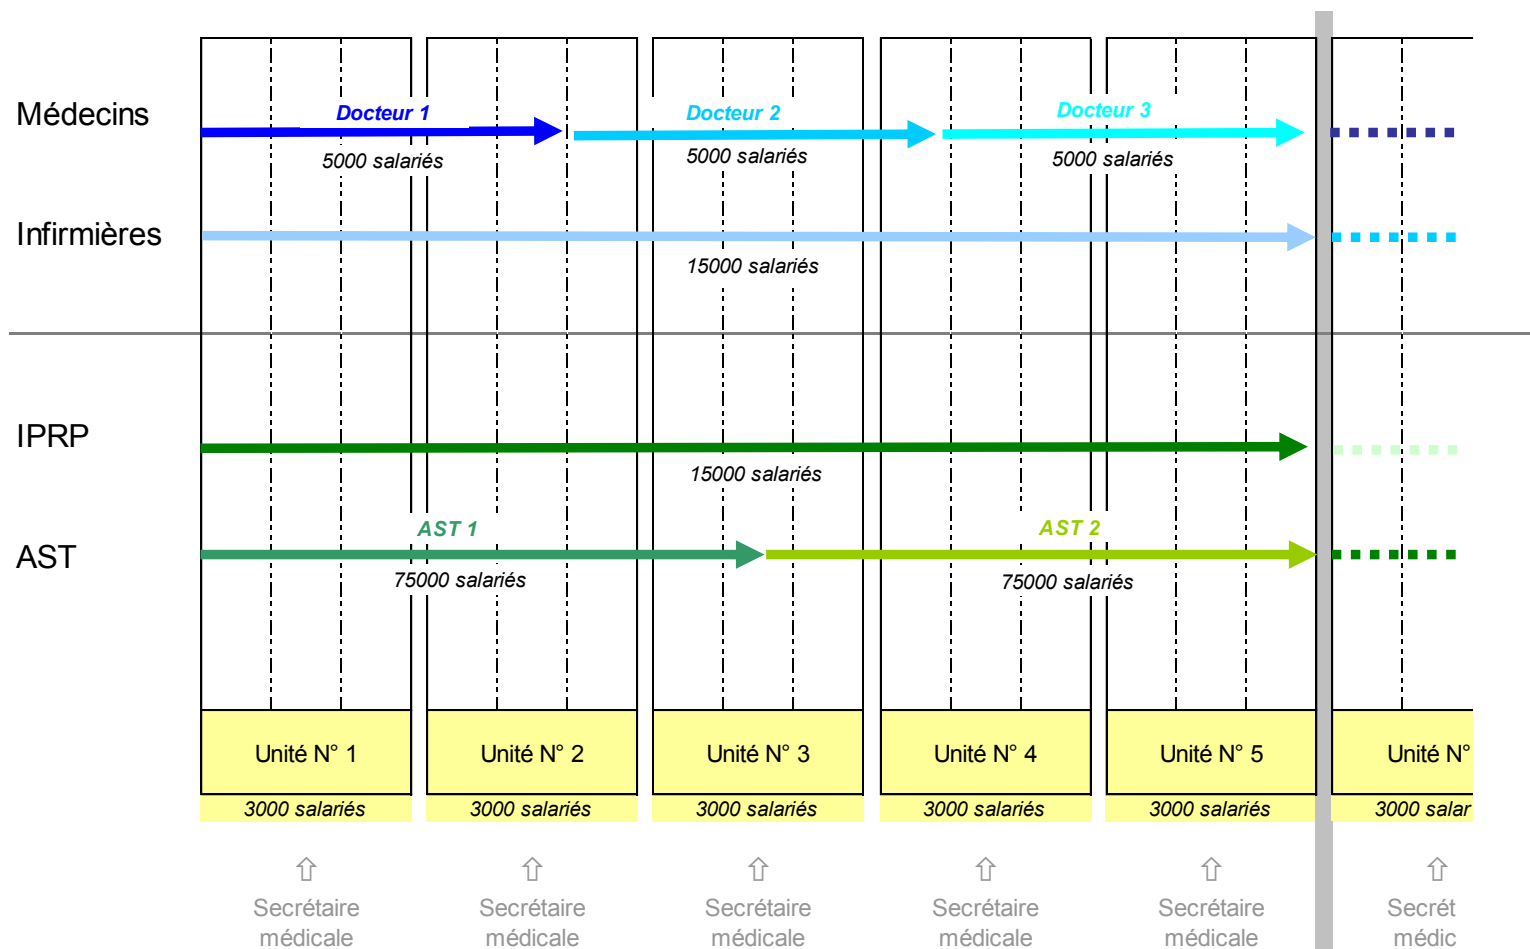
Médecins

Docteur 1
5000 salariés

Docteur 2
5000 salariés

Docteur 3
5000 salariés

Infirmières

15000 salariés

IPRP

15000 salariés

AST

AST 1
75000 salariés

AST 2
75000 salariés

Unité N° 1
3000 salariés

Unité N° 2
3000 salariés

Unité N° 3
3000 salariés

Unité N° 4
3000 salariés

Unité N° 5
3000 salariés

Unité N°
3000 salar

⇧ Secrétaire médicale

⇧ Secrétaire médicale

⇧ Secrétaire médicale

⇧ Secrétaire médicale

⇧ Secrétaire médicale

⇧ Secrét médic